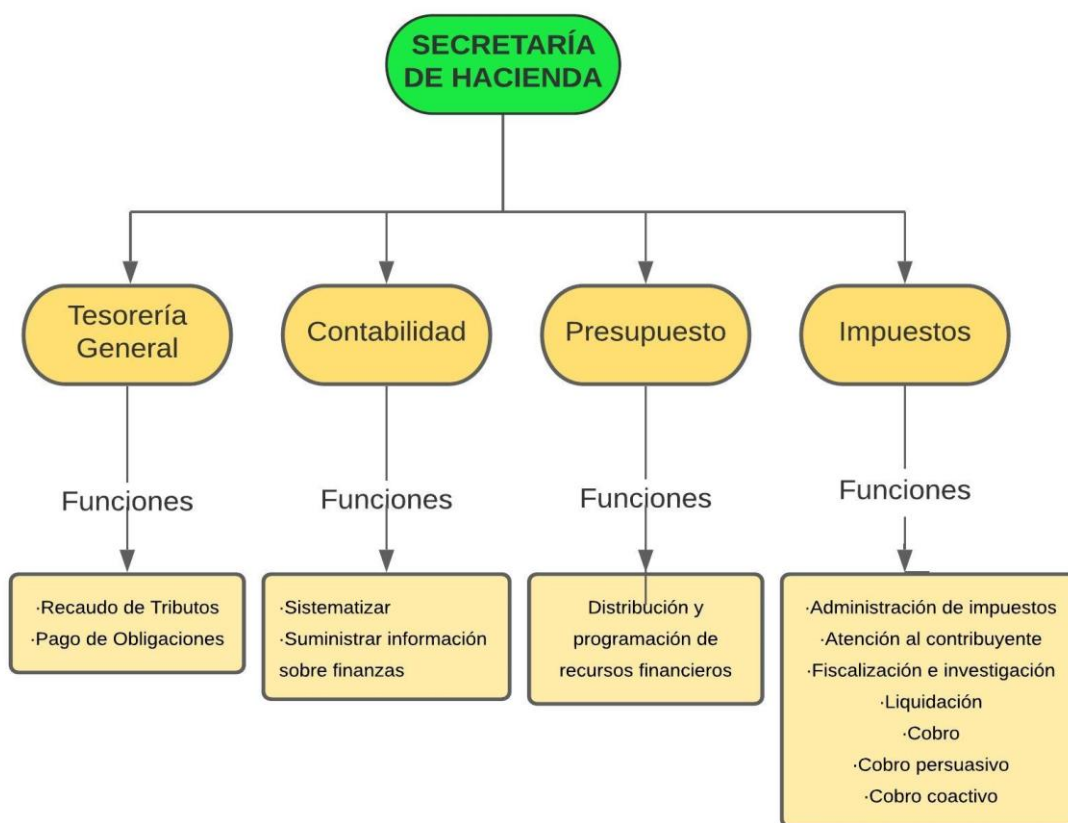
SECRETARÍA DE HACIENDA

Tesorería General

Funciones

·Recaudo de Tributos
·Pago de Obligaciones

Contabilidad

Funciones

·Sistematizar
·Suministrar información sobre finanzas

Presupuesto

Funciones

Distribución y programación de recursos financieros

Impuestos

Funciones

·Administración de impuestos
·Atención al contribuyente
·Fiscalización e investigación
·Liquidación
·Cobro
·Cobro persuasivo
·Cobro coactivo